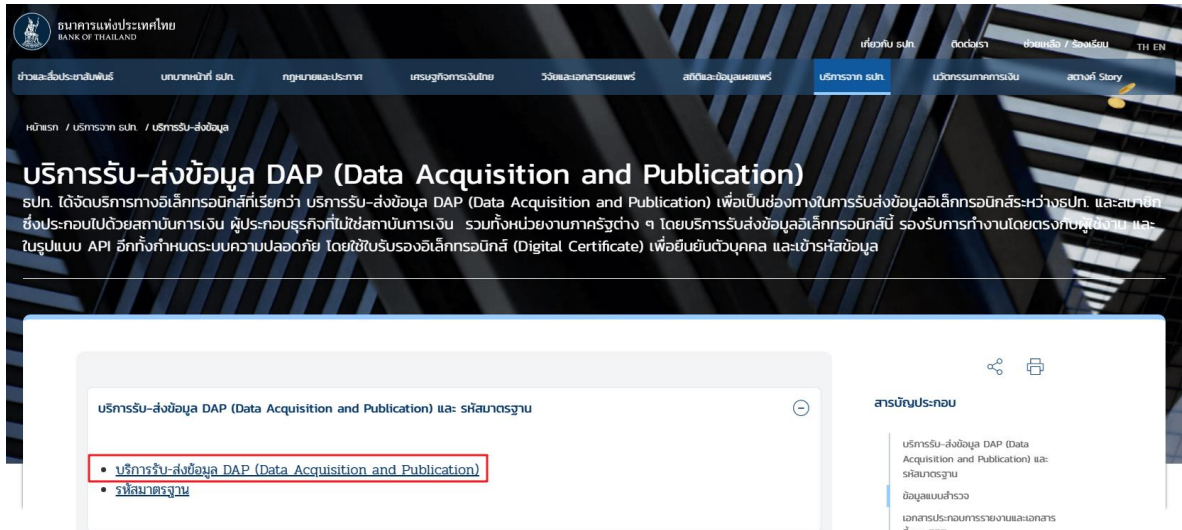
ธนาคารแห่งประเทศไทย
BANK OF THAILAND

เกี่ยวกับ ธปท. ติดต่อเรา ช่วยเหลือ / ร้องเรียน TH EN

ข่าวและสื่อประชาสัมพันธ์ บทบาทหน้าที่ ธปท. กฎหมายและประกาศ เศรษฐกิจการเงินไทย วิจัยและเอกสารเผยแพร่ สถิติและข้อมูลเผยแพร่ บริการจาก ธปท. นวัตกรรมภาคการเงิน สตางค์ Story

หน้าแรก / บริการจาก ธปท. / บริการรับ-ส่งข้อมูล

บริการรับ-ส่งข้อมูล DAP (Data Acquisition and Publication)

ธปท. ได้จัดบริการทางอิเล็กทรอนิกส์ที่เรียกว่า บริการรับ-ส่งข้อมูล DAP (Data Acquisition and Publication) เพื่อเป็นช่องทางในการรับส่งข้อมูลอิเล็กทรอนิกส์ระหว่างธปท. และสมาชิก ซึ่งประกอบไปด้วยสถาบันการเงิน ผู้ประกอบธุรกิจที่ไม่ใช่สถาบันการเงิน รวมทั้งหน่วยงานภาครัฐต่าง ๆ โดยบริการรับส่งข้อมูลอิเล็กทรอนิกส์นี้ รองรับการทำงานโดยตรงกับผู้ใช้งาน และในรูปแบบ API อีกทั้งกำหนดระบบความปลอดภัย โดยใช้ใบรับรองอิเล็กทรอนิกส์ (Digital Certificate) เพื่อยืนยันตัวบุคคล และเข้ารหัสข้อมูล

บริการรับ-ส่งข้อมูล DAP (Data Acquisition and Publication) และ รหัสมาตรฐาน

• บริการรับ-ส่งข้อมูล DAP (Data Acquisition and Publication)
• รหัสมาตรฐาน

สารบัญประกอบ

บริการรับ-ส่งข้อมูล DAP (Data Acquisition and Publication) และ รหัสมาตรฐาน

ข้อมูลแบบสำรวจ

เอกสารประกอบการรายงานและเอกสาร